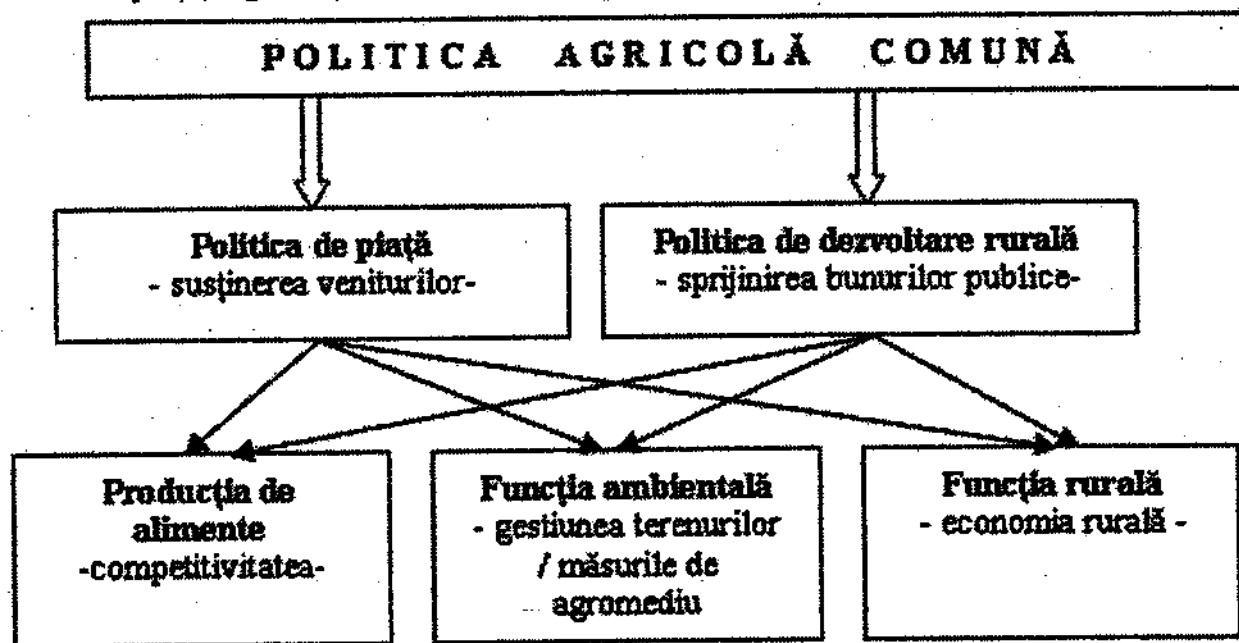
POLITICA AGRICOLĂ COMUNĂ

Politica de piață
- susținerea veniturilor-

Politica de dezvoltare rurală
- sprijinirea bunurilor publice-

Producția de alimente
-competitivitatea-

Funcția ambientală
- gestiunea terenurilor / măsurile de agromediu

Funcția rurală
- economia rurală -